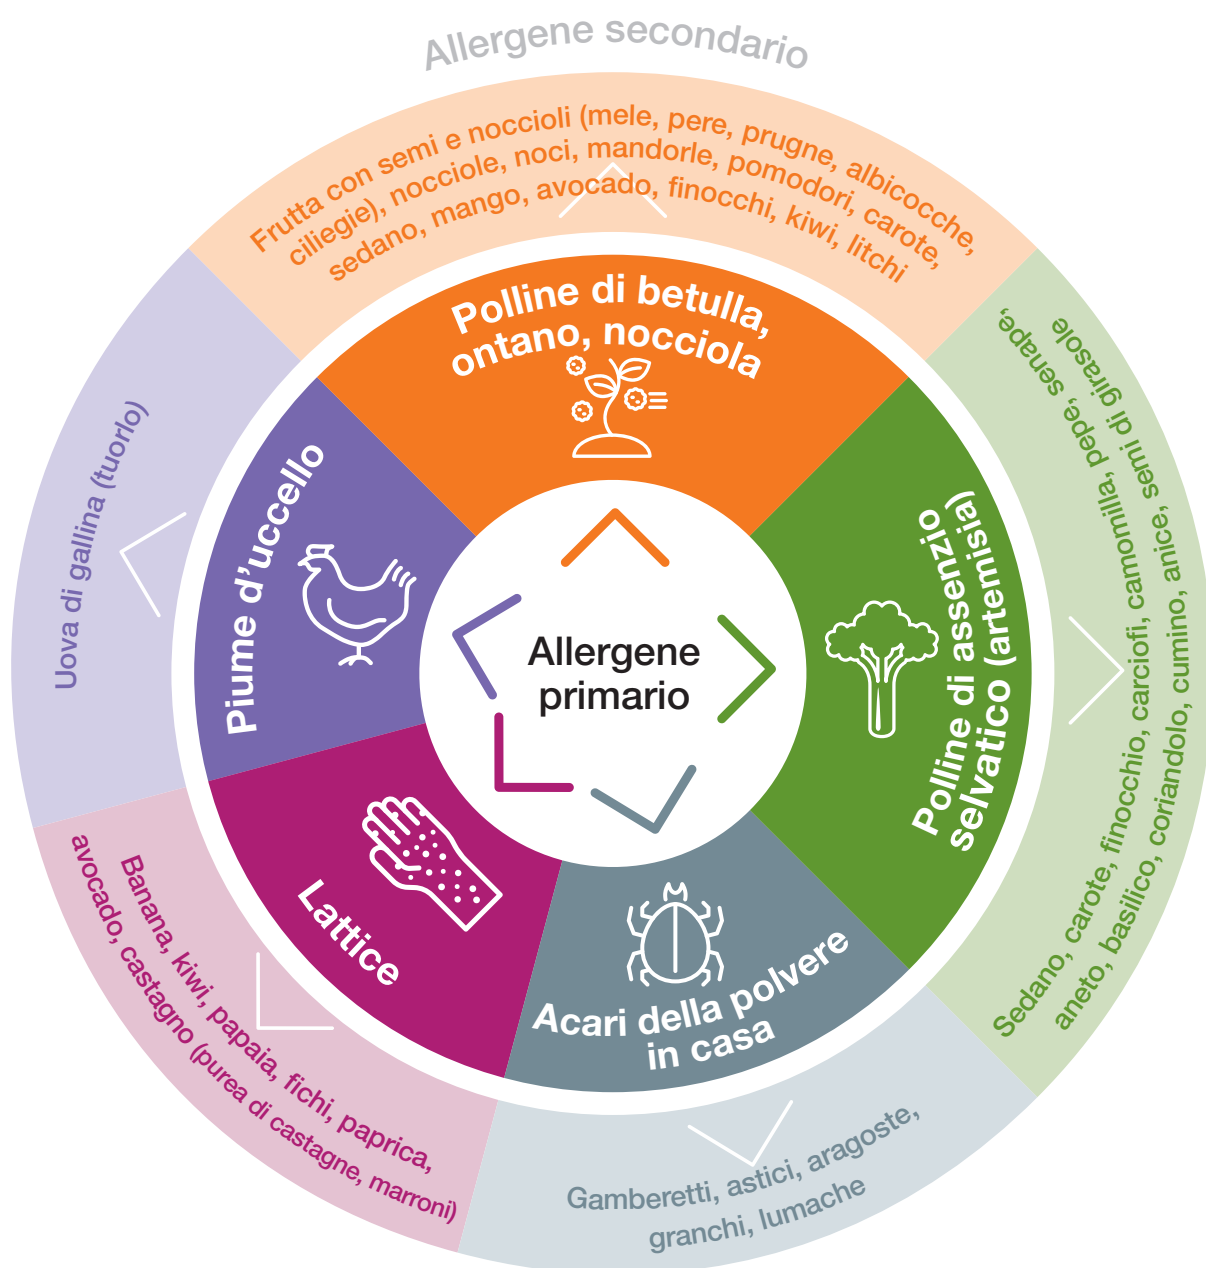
Allergene secondario

Frutta con semi e noccioli (mele, pere, prugne, albicocche, ciliegie), nocciole, noci, mandorle, pomodori, carote, sedano, mango, avocado, finocchi, kiwi, litchi

Polline di betulla, ontano, nocciola

Sedano, carote, finocchio, carciofi, camomilla, pepe, senape, aneto, basilico, coriandolo, cumino, anice, semi di girasole

Polline di assenzio selvatico (artemisia)

Allergene primario

Piume d'uccello

Uova di gallina (tuorlo)

Lattice

Banana, kiwi, papaia, fichi, paprica, avocado, castagno (purea di castagne, marroni)

Acari della polvere in casa

Gamberetti, astici, aragoste, granchi, lumache